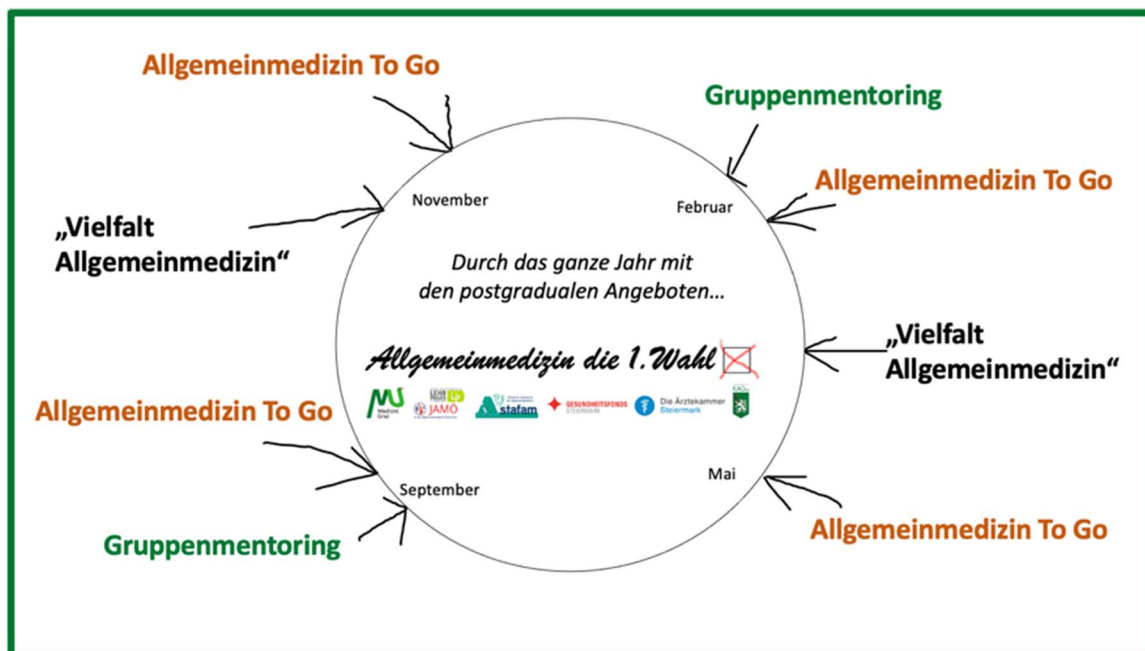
Allgemeinmedizin To Go

Gruppenmentoring

November

Februar

Allgemeinmedizin To Go

„Vielfalt Allgemeinmedizin“

Durch das ganze Jahr mit den postgradualen Angeboten…

„Vielfalt Allgemeinmedizin“

Allgemeinmedizin die 1.Wahl

Med Uni Graz

JAMÖ

stafam

GESUNDHEITSFONDS STEIERMARK

Die Ärztekammer Steiermark

Allgemeinmedizin To Go

Mai

September

Gruppenmentoring

Allgemeinmedizin To Go